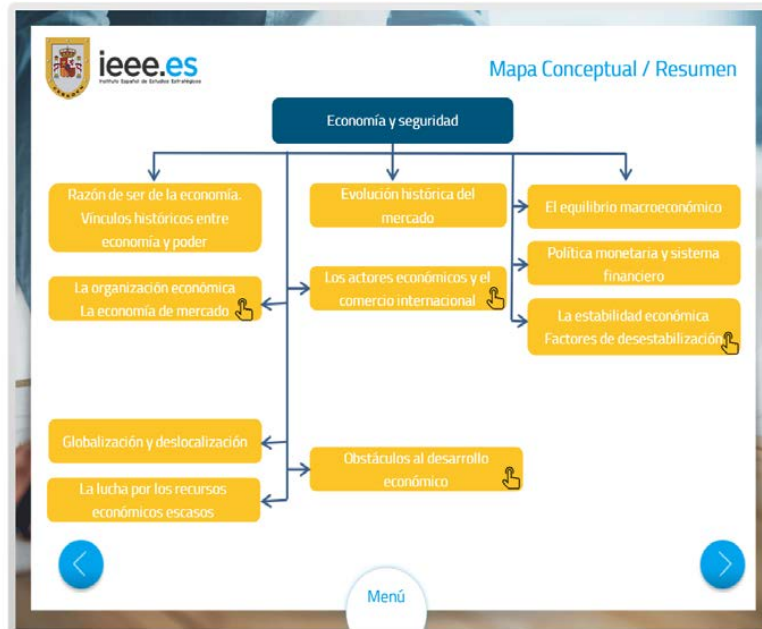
ieee.es
Instituto Español de Estudios Estratégicos

Mapa Conceptual / Resumen

Economía y seguridad

Razón de ser de la economía. Vínculos históricos entre economía y poder

Evolución histórica del mercado

El equilibrio macroeconómico

Política monetaria y sistema financiero

La organización económica La economía de mercado

Los actores económicos y el comercio internacional

La estabilidad económica Factores de desestabilización

Globalización y deslocalización

Obstáculos al desarrollo económico

La lucha por los recursos económicos escasos

Menú